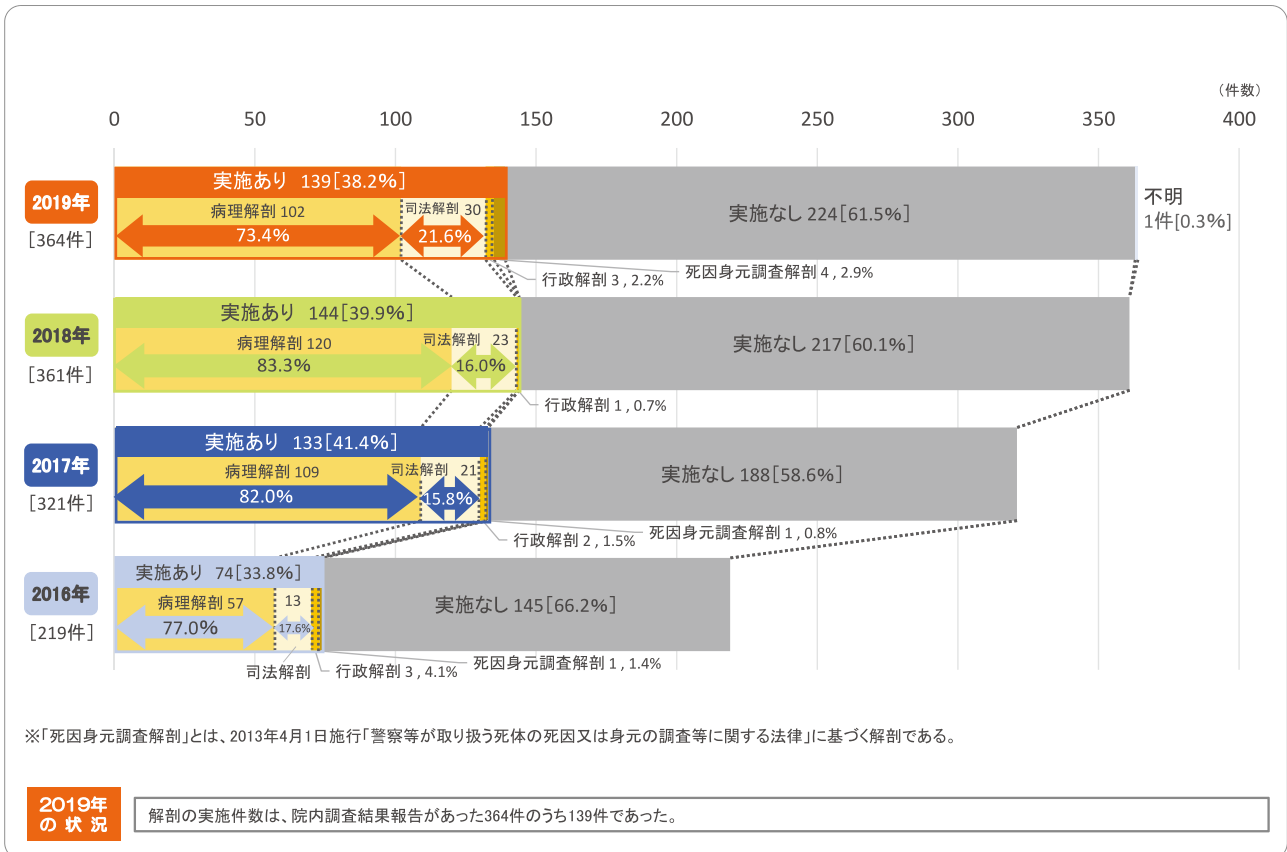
（件数）

0 50 100 150 200 250 300 350 400

2019年
［364件］

実施あり 139［38.2%］
病理解剖 102
73.4%
司法解剖 30
21.6%
実施なし 224［61.5%］
不明
1件［0.3%］
行政解剖 3，2.2%
死因身元調査解剖 4，2.9%

2018年
［361件］

実施あり 144［39.9%］
病理解剖 120
83.3%
司法解剖 23
16.0%
実施なし 217［60.1%］
行政解剖 1，0.7%

2017年
［321件］

実施あり 133［41.4%］
病理解剖 109
82.0%
司法解剖 21
15.8%
実施なし 188［58.6%］
死因身元調査解剖 1，0.8%
行政解剖 2，1.5%

2016年
［219件］

実施あり 74［33.8%］
病理解剖 57
77.0%
13
17.6%
実施なし 145［66.2%］
司法解剖
行政解剖 3，4.1%
死因身元調査解剖 1，1.4%

※「死因身元調査解剖」とは、2013年4月1日施行「警察等が取り扱う死体の死因又は身元の調査等に関する法律」に基づく解剖である。

2019年の状況

解剖の実施件数は、院内調査結果報告があった364件のうち139件であった。